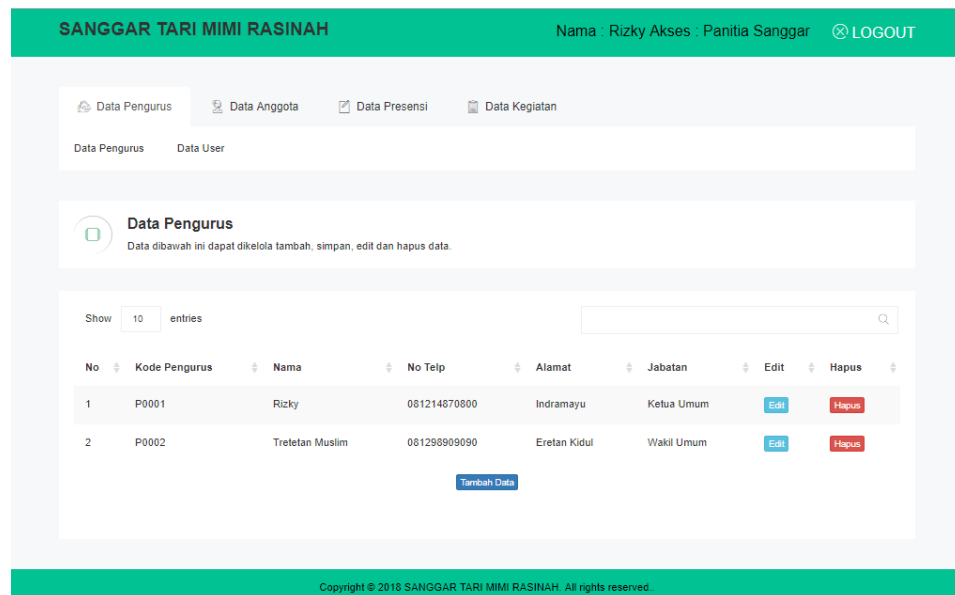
SANGGAR TARI MIMI RASINAH

Nama : Rizky Akses : Panitia Sanggar LOGOUT

Data Pengurus Data Anggota Data Presensi Data Kegiatan

Data Pengurus Data User

Data Pengurus

Data dibawah ini dapat dikelola tambah, simpan, edit dan hapus data.

Show 10 entries

| No | Kode Pengurus | Nama | No Telp | Alamat | Jabatan | Edit | Hapus |
|---|---|---|---|---|---|---|---|
| 1 | P0001 | Rizky | 081214870800 | Indramayu | Ketua Umum | Edit | Hapus |
| 2 | P0002 | Tretetan Muslim | 081298909090 | Eretan Kidul | Wakil Umum | Edit | Hapus |

Tambah Data

Copyright © 2018 SANGGAR TARI MIMI RASINAH. All rights reserved.